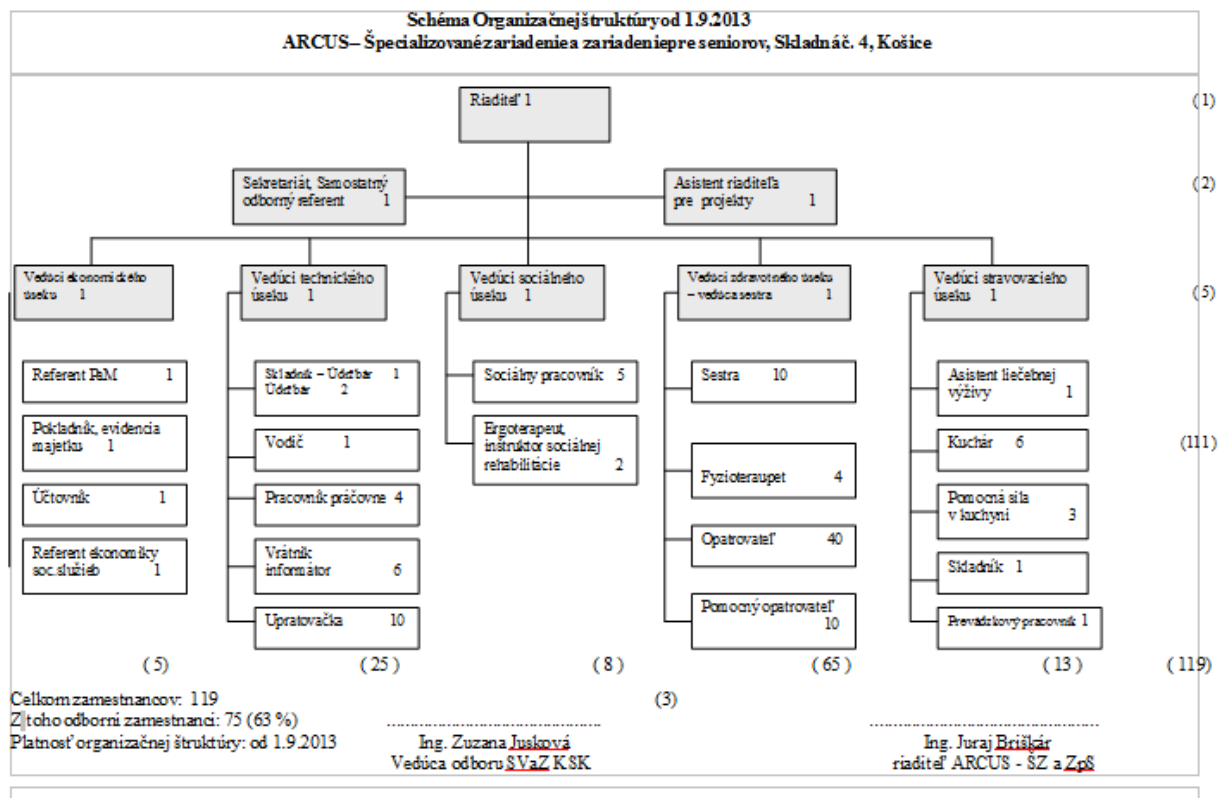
Schéma Organizačnej štruktúry od 1.9.2013
ARCUS– Špecializované zariadenie a zariadenie pre seniorov, Skladná č. 4, Košice

Riaditeľ 1

(1)

Sekretariát, Samostatný odborný referent 1

Asistent riaditeľa pre projekty 1

(2)

Vedúci ekonomického úseku 1

Vedúci technického úseku 1

Vedúci sociálneho úseku 1

Vedúci zdravotného úseku – vedúca sestra 1

Vedúci stravovacieho úseku 1

(5)

Referent PaM 1

Pokladník, evidencia majetku 1

Účtovník 1

Referent ekonomiky soc.služieb 1

Skladník – Údržbár 1
Údržbár 2

Vodič 1

Pracovník práčovne 4

Vrátnik informátor 6

Upratovačka 10

Sociálny pracovník 5

Ergoterapeut, inštruktor sociálnej rehabilitácie 2

Sestra 10

Fyzioteraupet 4

Opatrovateľ 40

Pomocný opatrovateľ 10

Asistent liečebnej výživy 1

Kuchár 6

Pomocná sila v kuchyni 3

Skladník 1

Prevádzkový pracovník 1

(111)

( 5 )

( 25 )

( 8 )

( 65 )

( 13 )

( 119)

Celkom zamestnancov: 119
Z toho odborní zamestnanci: 75 (63 %)
Platnosť organizačnej štruktúry: od 1.9.2013

(3)

........................................
Ing. Zuzana Jusková
Vedúca odboru SVaZ KSK

........................................
Ing. Juraj Briškár
riaditeľ ARCUS - ŠZ a ZpS